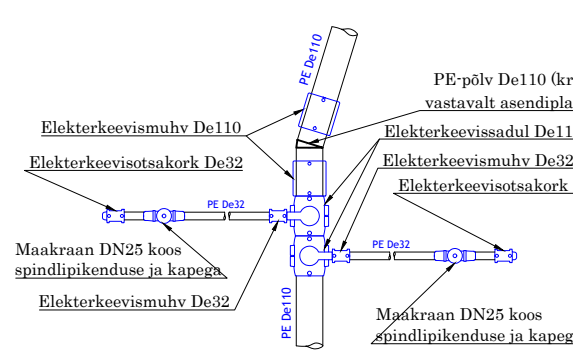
PE De110

PE-põlv De110 (kr vastavalt asendipla

Elekterkeevismuhv De110

Elekterkeevissadul De11

Elekterkeevisotsakork De32

Elekterkeevismuhv De32

Elekterkeevisotsakork

PE De32

PE De32

Maakraan DN25 koos spindlipikenduse ja kapega

Elekterkeevismuhv De32

PE De110

Maakraan DN25 koos spindlipikenduse ja kapeg